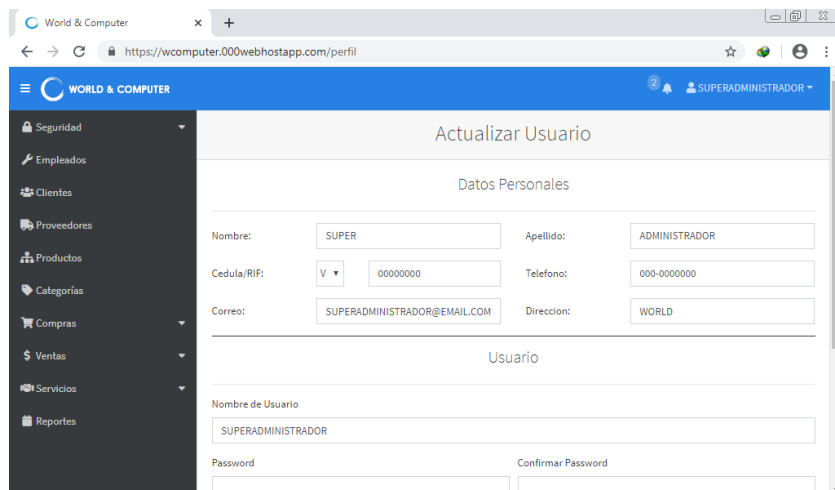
World & Computer ×
+
https://wcomputer.000webhostapp.com/perfil

WORLD & COMPUTER
2
SUPERADMINISTRADOR

Seguridad
Empleados
Clientes
Proveedores
Productos
Categorías
Compras
Ventas
Servicios
Reportes

Actualizar Usuario

Datos Personales

Nombre: SUPER
Apellido: ADMINISTRADOR
Cedula/RIF: V 00000000
Telefono: 000-0000000
Correo: SUPERADMINISTRADOR@EMAIL.COM
Direccion: WORLD

Usuario

Nombre de Usuario
SUPERADMINISTRADOR

Password
Confirmar Password